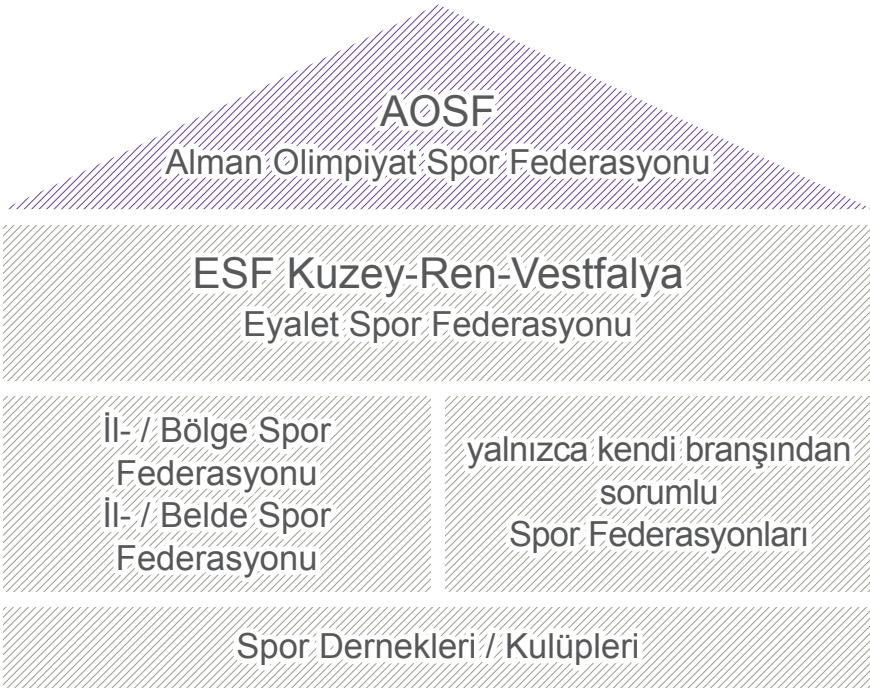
AOSF
Alman Olimpiyat Spor Federasyonu

ESF Kuzey-Ren-Vestfalya
Eyalet Spor Federasyonu

İl- / Bölge Spor Federasyonu
İl- / Belde Spor Federasyonu

yalnızca kendi branşından sorumlu Spor Federasyonları

Spor Dernekleri / Kulüpleri